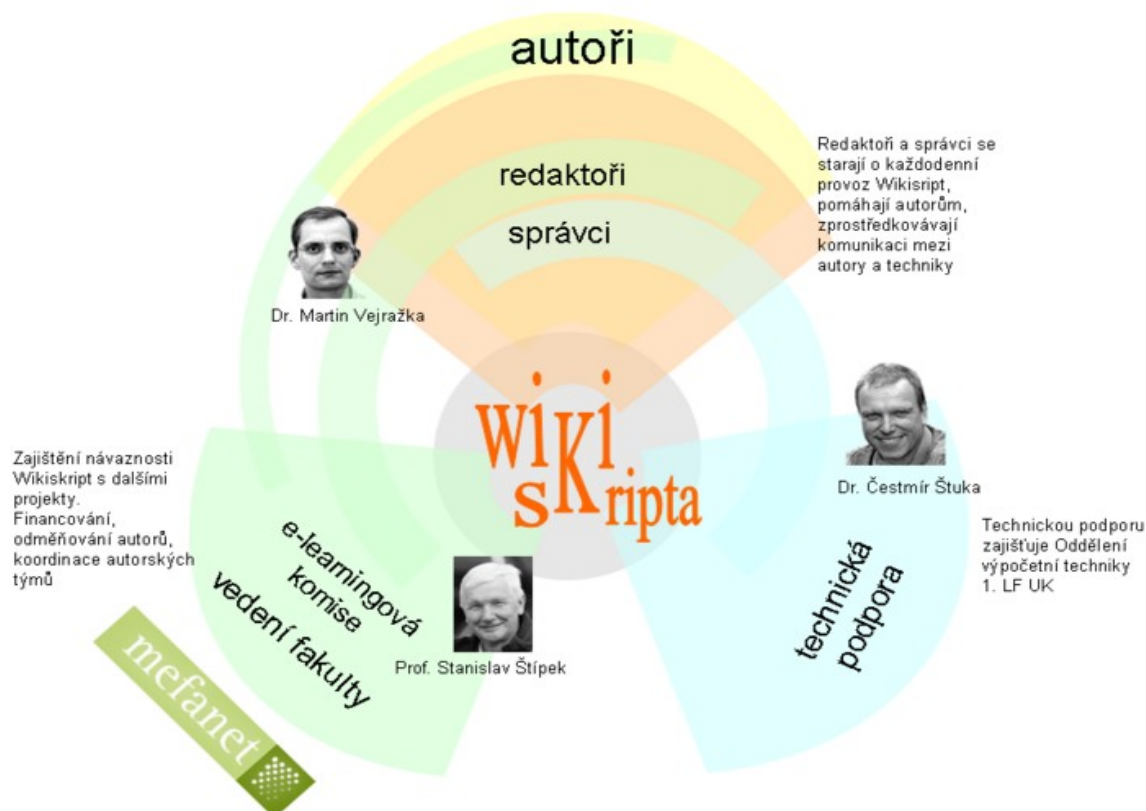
autoři

redaktoři

správci

Redaktoři a správci se starají o každodenní provoz Wikisript, pomáhají autorům, zprostředkovávají komunikaci mezi autory a techniky

Dr. Martin Vejražka

WikiSkripta

Dr. Čestmír Štuka

Zajištění návaznosti Wikiskript s dalšími projekty. Financování, odměňování autorů, koordinace autorských týmů

e-learningová komise

vedení fakulty

mefanet

Prof. Stanislav Štípek

technická podpora

Technickou podporu zajišťuje Oddělení výpočetní techniky 1. LF UK